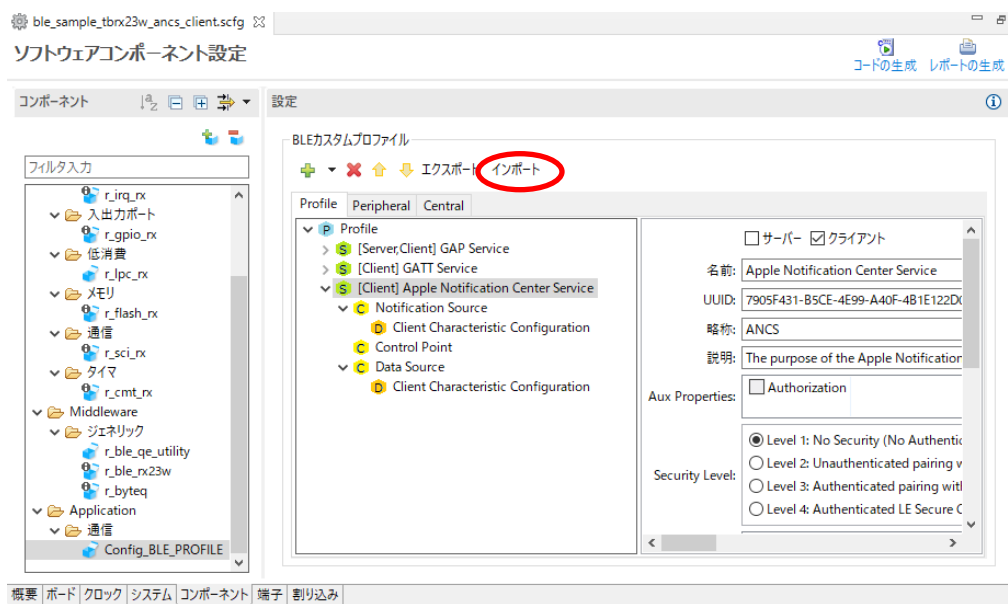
ble_sample_tbrx23w_ancs_client.scfg

ソフトウェアコンポーネント設定

コードの生成 レポートの生成

コンポーネント

設定

フィルタ入力

r_irq_rx
入出力ポート
r_gpio_rx
低消費
r_lpc_rx
メモリ
r_flash_rx
通信
r_sci_rx
タイマ
r_cmt_rx
Middleware
ジェネリック
r_ble_qe_utility
r_ble_rx23w
r_byteq
Application
通信
Config_BLE_PROFILE

BLEカスタムプロファイル

エクスポート インポート

Profile Peripheral Central

Profile
[Server,Client] GAP Service
[Client] GATT Service
[Client] Apple Notification Center Service
Notification Source
Client Characteristic Configuration
Control Point
Data Source
Client Characteristic Configuration

サーバー クライアント

名前: Apple Notification Center Service

UUID: 7905F431-B5CE-4E99-A40F-4B1E122D0

略称: ANCS

説明: The purpose of the Apple Notificatio

Aux Properties: Authorization

Security Level:
Level 1: No Security (No Authenti
Level 2: Unauthenticated pairing w
Level 3: Authenticated pairing with
Level 4: Authenticated LE Secure C

概要 ボード クロック システム コンポーネント 端子 割り込み